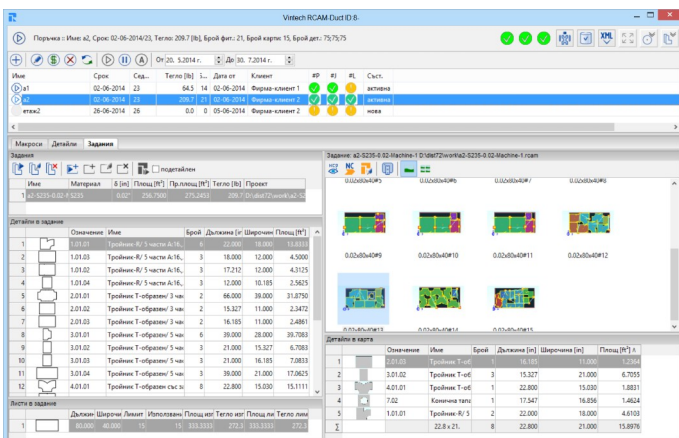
Vintech RCAM-Duct ID 8-

Поръчка :: Име: a2, Срок: 02-06-2014/23, Тегло: 209.7 [lb], Брой фиг.: 21, Брой карти: 15, Брой дет.: 75;75;75

От 20. 5.2014 г. До 30. 7.2014 г.

| Име | Срок | Сед... | Тегло [lb] | Б... | Дата от | Клиент | #P | #J | #L | Съст. |
|---|---|---|---|---|---|---|---|---|---|---|
| a1 | 02-06-2014 | 23 | 64.5 | 14 | 02-06-2014 | Фирма-клиент 1 | | | | активна |
| a2 | 02-06-2014 | 23 | 209.7 | 21 | 02-06-2014 | Фирма-клиент 2 | | | | активна |
| етаж2 | 26-06-2014 | 26 | 0.0 | 0 | 05-06-2014 | Фирма-клиент 2 | | | | нова |

Макроси Детайли Задания

Задания

подетайлен

| Име | Материал | δ [in] | Площ [ft²] | Пр.площ [ft²] | Тегло [lb] | Проект |
|---|---|---|---|---|---|---|
| a2-S235-0.02-M | S235 | 0.02 | 256.7500 | 275.2453 | 209.7 | D:\dist72\work\a2-S2 |

Детайли в задание

| | | Означение | Име | Брой | Дължина [in] | Широчина | Площ [ft²] |
|---|---|---|---|---|---|---|---|
| 1 | | 1.01.01 | Тройник-R/ 5 части А:16, | 6 | 22.000 | 18.000 | 13.8333 |
| 2 | | 1.01.03 | Тройник-R/ 5 части А:16, | 3 | 18.000 | 12.000 | 4.5000 |
| 3 | | 1.01.02 | Тройник-R/ 5 части А:16, | 3 | 17.212 | 12.000 | 4.3125 |
| 4 | | 1.01.04 | Тройник-R/ 5 части А:16, | 3 | 12.000 | 10.185 | 2.5625 |
| 5 | | 2.01.01 | Тройник Т-образен/ 3 час | 2 | 66.000 | 39.000 | 31.8750 |
| 6 | | 2.01.02 | Тройник Т-образен/ 3 час | 2 | 15.327 | 11.000 | 2.3472 |
| 7 | | 2.01.03 | Тройник Т-образен/ 3 час | 2 | 16.185 | 11.000 | 2.4861 |
| 8 | | 3.01.01 | Тройник Т-образен/ 5 час | 1 | 39.000 | 28.000 | 39.7083 |
| 9 | | 3.01.02 | Тройник Т-образен/ 5 час | 3 | 21.000 | 15.327 | 6.7083 |
| 10 | | 3.01.03 | Тройник Т-образен/ 5 час | 3 | 21.000 | 16.185 | 7.0833 |
| 11 | | 3.01.04 | Тройник Т-образен/ 5 час | 3 | 39.000 | 21.000 | 17.0625 |
| 12 | | 4.01.01 | Тройник Т-образен със зи | 8 | 22.800 | 15.030 | 15.1111 |

Листи в задание

| | | Дължин | Широчи | Лимит | Използвани | Площ нг | Тегло изг | Площ ли | Тегло лим |
|---|---|---|---|---|---|---|---|---|---|
| 1 | | 80.000 | 40.000 | 15 | 15 | 333.3333 | 272.3 | 333.3333 | 272.3 |

Задание: a2-S235-0.02-Machine-1 D:\dist72\work\a2-S235-0.02-Machine-1.rcam

0.02x80x40#5 0.02x80x40#6 0.02x80x40#7 0.02x80x40#8
0.02x80x40#9 0.02x80x40#10 0.02x80x40#11 0.02x80x40#12
0.02x80x40#13 0.02x80x40#14 0.02x80x40#15

Детайли в карта

| | | Означение | Име | Брой | Дължина [in] | Широчина [in] | Площ [ft²] |
|---|---|---|---|---|---|---|---|
| 1 | | 2.01.03 | Тройник Т-об | 1 | 16.185 | 11.000 | 1.2364 |
| 2 | | 3.01.02 | Тройник Т-об | 3 | 15.327 | 21.000 | 6.7055 |
| 3 | | 4.01.01 | Тройник Т-об | 1 | 22.800 | 15.030 | 1.8831 |
| 4 | | 7.02 | Конична тапа | 1 | 17.547 | 16.856 | 1.4624 |
| 5 | | 1.01.01 | Тройник-R/ 5 | 2 | 22.000 | 18.000 | 4.6103 |
| Σ | | | 22.8 x 21. | 8 | 22.800 | 21.000 | 15.8976 |